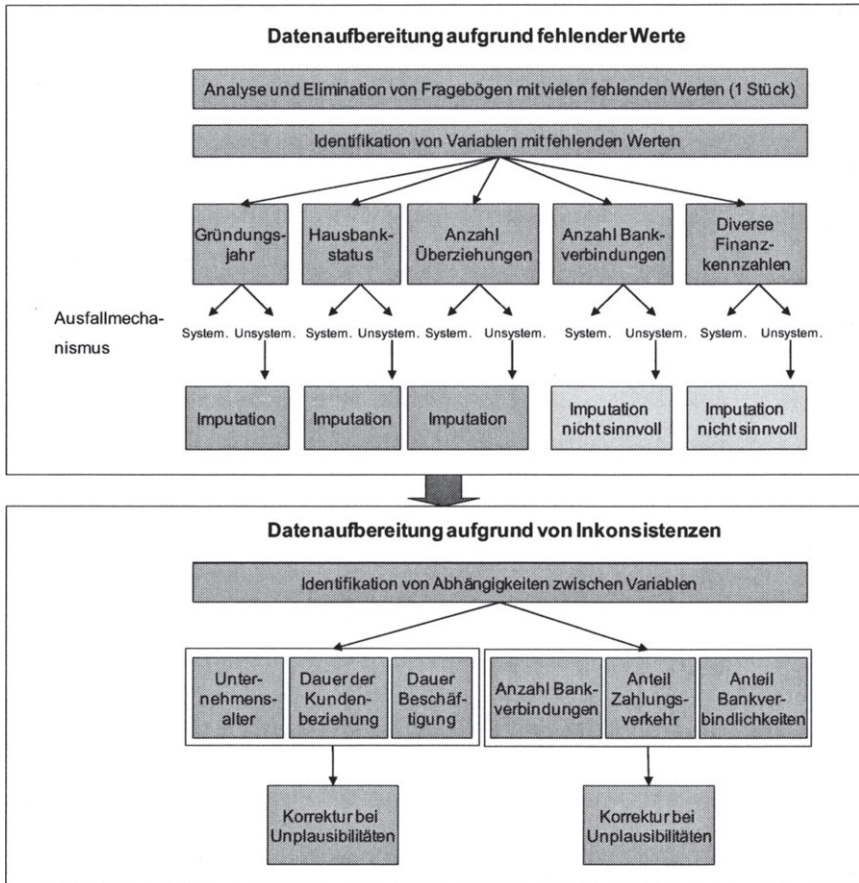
Datenaufbereitung aufgrund fehlender Werte

Analyse und Elimination von Fragebögen mit vielen fehlenden Werten (1 Stück)

Identifikation von Variablen mit fehlenden Werten

Gründungsjahr

Hausbankstatus

Anzahl Überziehungen

Anzahl Bankverbindungen

Diverse Finanzkennzahlen

Ausfallmechanismus

System. Unsystem. System. Unsystem. System. Unsystem. System. Unsystem. System. Unsystem.

Imputation

Imputation

Imputation

Imputation nicht sinnvoll

Imputation nicht sinnvoll

Datenaufbereitung aufgrund von Inkonsistenzen

Identifikation von Abhängigkeiten zwischen Variablen

Unternehmensalter

Dauer der Kundenbeziehung

Dauer Beschäftigung

Anzahl Bankverbindungen

Anteil Zahlungsverkehr

Anteil Bankverbindlichkeiten

Korrektur bei Unplausibilitäten

Korrektur bei Unplausibilitäten